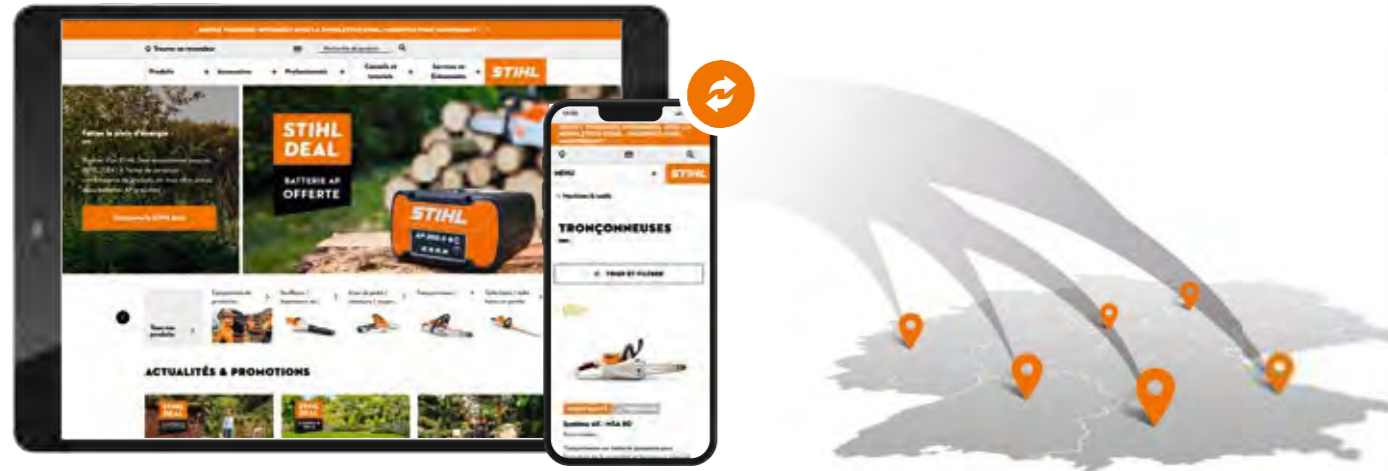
Trouver un revendeur

Produits
Accessoires
Professionnels
Conseils et tutoriels
Services et Entretien

STIHL

Faites le plein d'énergie

Découvrez STIHL Deal

STIHL DEAL

BATTERIE AP OFFERTE

STIHL

ACTUALITÉS & PROMOTIONS

STIHL DEAL

STIHL DEAL

MENU

STIHL

TRONÇONNEUSES

TRIER ET FILTRER